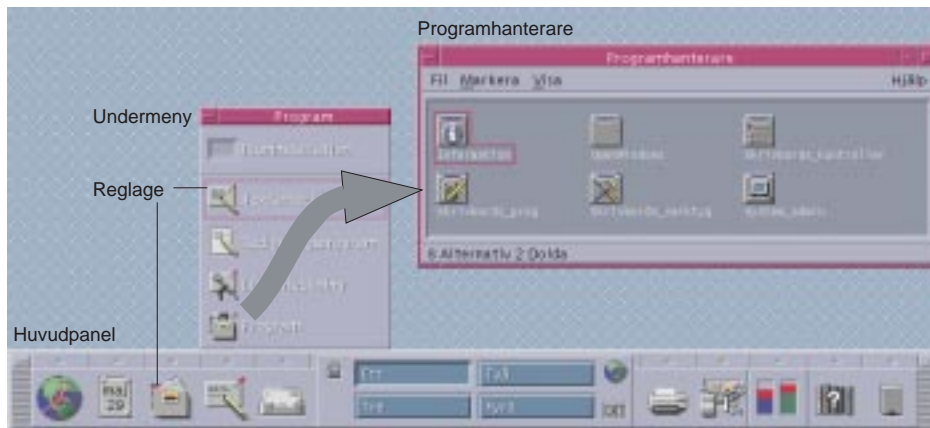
Programhanterare

Programhanterare

Fil Markera Visa

Hjälp

Information

OpenWindows

Skrivbords_kontroller

Skrivbords_prog

Skrivbords_verktyg

System_admin

6 Alternativ 2 Dolda

Undermeny

Program

Reglage

Huvudpanel

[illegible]

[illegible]

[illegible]

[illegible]

Program

Ett

Två

Tre

Fyra

JUL 29